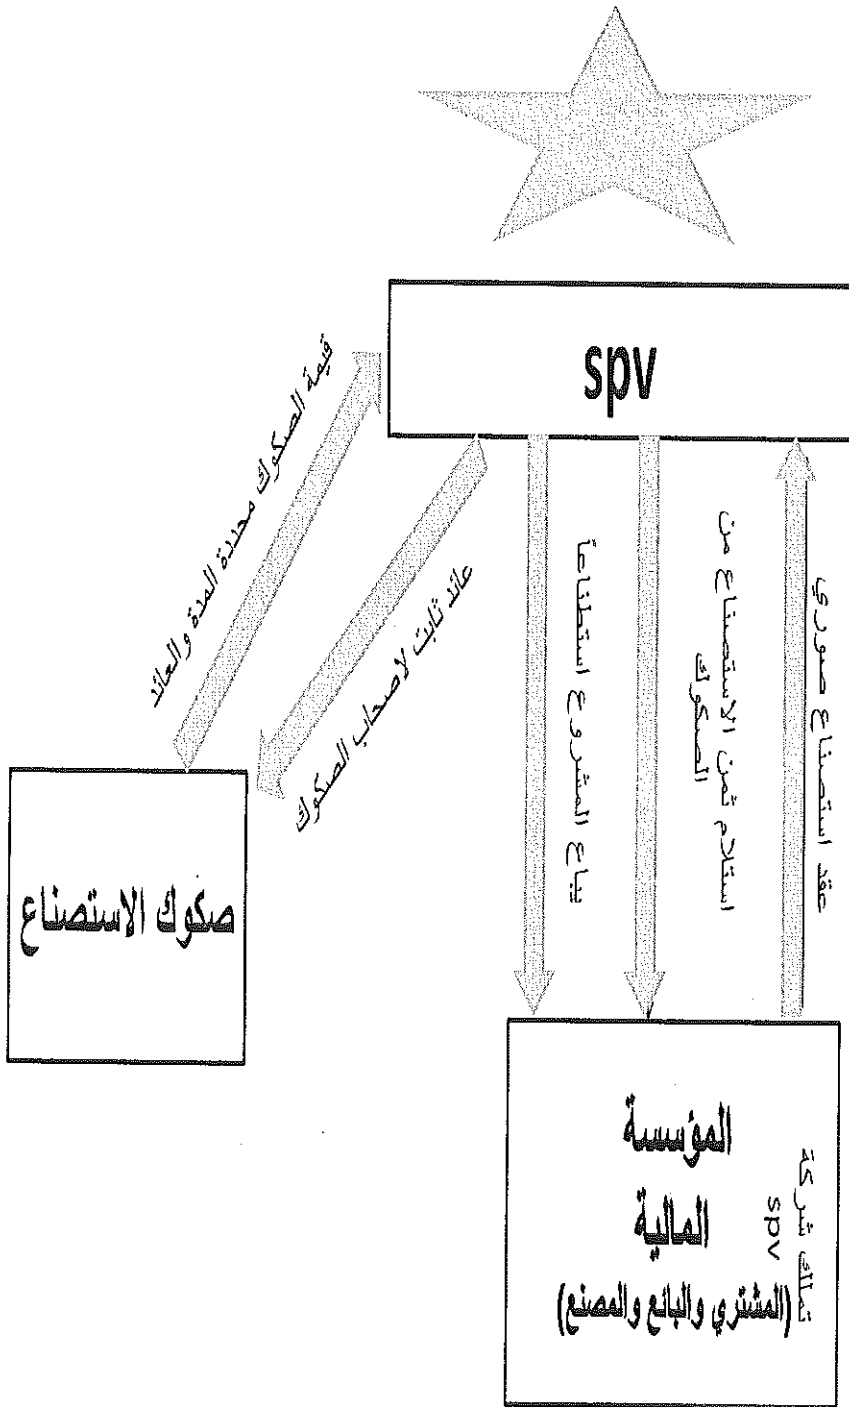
spv

قيمة الصكوك محددة المدة والعائد

عائد ثابت لأصحاب الصكوك

صكوك الاستصناع

بناء المشروع استطناعاً

استلام ثمن الاستصناع من الصكوك

عقد استصناع صوري

المؤسسة المالية (المشتري والبائع والمصنع)

تملك شركة spv